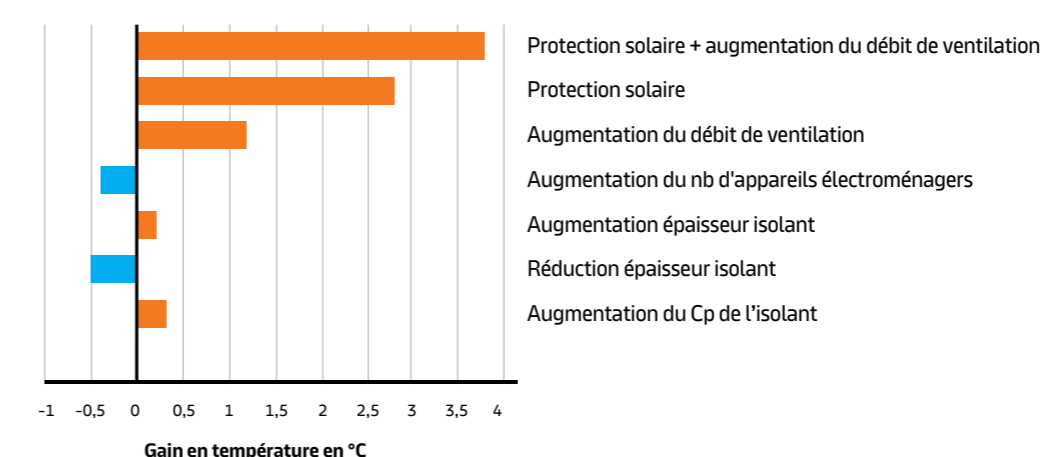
Protection solaire + augmentation du débit de ventilation

Protection solaire

Augmentation du débit de ventilation

Augmentation du nb d'appareils électroménagers

Augmentation épaisseur isolant

Réduction épaisseur isolant

Augmentation du Cp de l'isolant

-1 -0,5 0 0,5 1 1,5 2 2,5 3 3,5 4

Gain en température en °C